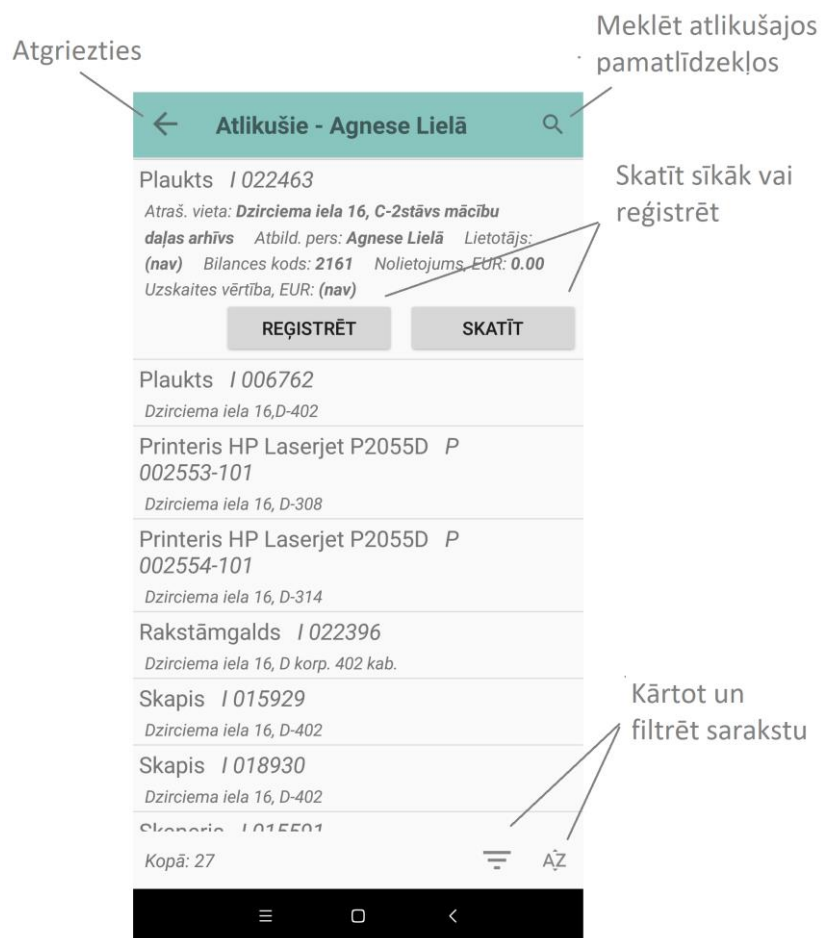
Atgriezties

Meklēt atlikušajos pamatlīdzekļos

Atlikušie - Agnese Lielā

Skatīt sīkāk vai reģistrēt

Plaukts I 022463

Atraš. vieta: **Dzirciema iela 16, C-2stāvs mācību daļas arhīvs** Atbild. pers: **Agnese Lielā** Lietotājs: **(nav)** Bilances kods: **2161** Nolietojums, EUR: **0.00** Uzskaites vērtība, EUR: **(nav)**

REĢISTRĒT

SKATĪT

Plaukts I 006762

Dzirciema iela 16,D-402

Printeris HP Laserjet P2055D P 002553-101

Dzirciema iela 16, D-308

Printeris HP Laserjet P2055D P 002554-101

Dzirciema iela 16, D-314

Rakstāmgalds I 022396

Dzirciema iela 16, D korp. 402 kab.

Kārtot un filtrēt sarakstu

Skapis I 015929

Dzirciema iela 16, D-402

Skapis I 018930

Dzirciema iela 16, D-402

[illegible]

Kopā: 27

AZ